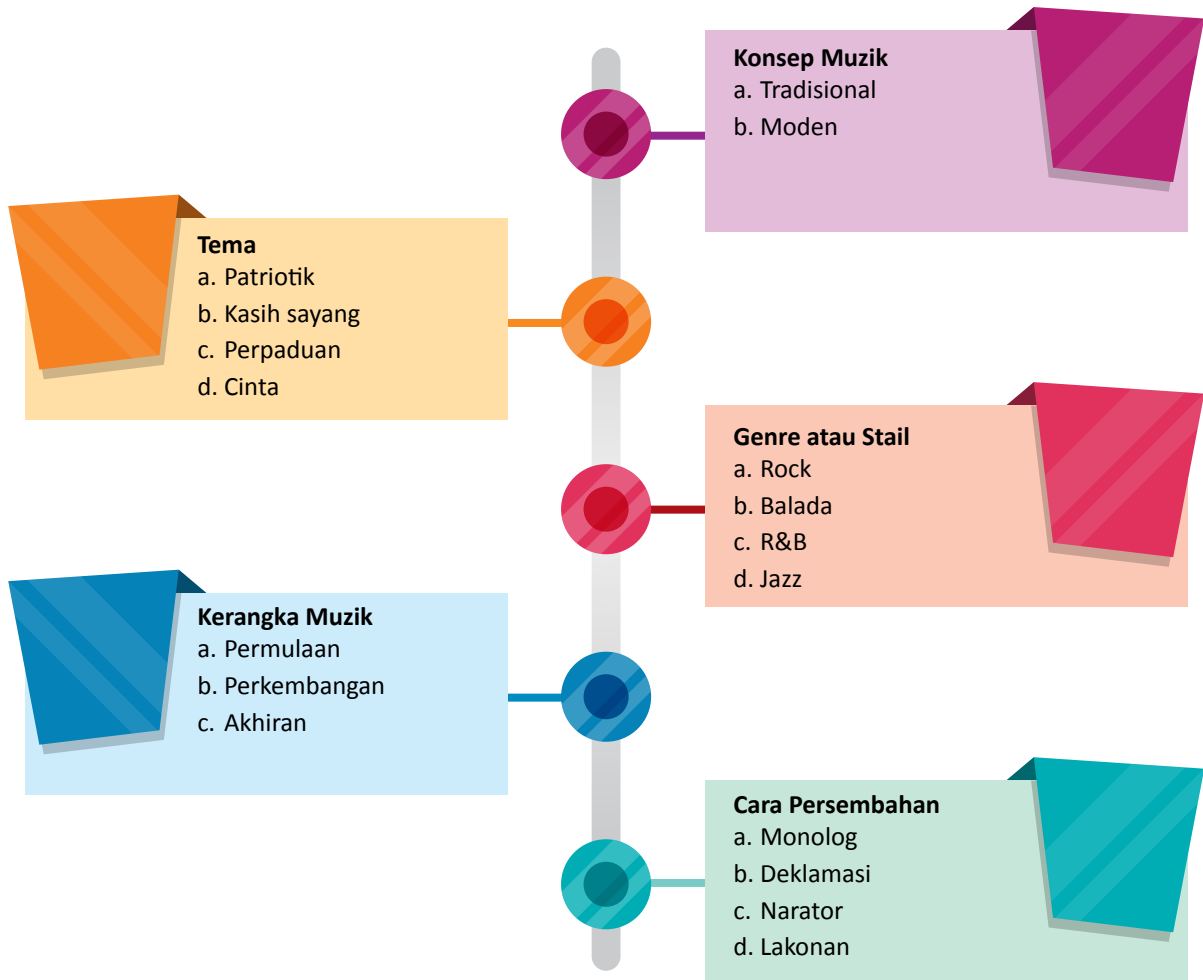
Konsep Muzik
a. Tradisional
b. Moden

Tema
a. Patriotik
b. Kasih sayang
c. Perpaduan
d. Cinta

Genre atau Stail
a. Rock
b. Balada
c. R&B
d. Jazz

Kerangka Muzik
a. Permulaan
b. Perkembangan
c. Akhiran

Cara Persembahan
a. Monolog
b. Deklamasi
c. Narator
d. Lakonan